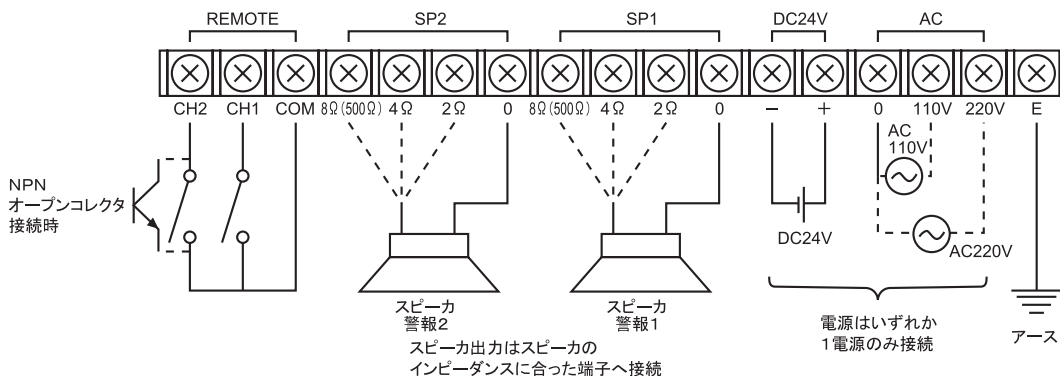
REMOTE
SP2
SP1
DC24V
AC

CH2 CH1 COM 8Ω(500Ω) 4Ω 2Ω 0 8Ω(500Ω) 4Ω 2Ω 0 − + 0 110V 220V E

NPN
オープンコレクタ
接続時

AC
110V

DC24V

AC220V

スピーカ
警報2

スピーカ
警報1

電源はいずれか
1電源のみ接続

アース

スピーカ出力はスピーカの
インピーダンスに合った端子へ接続